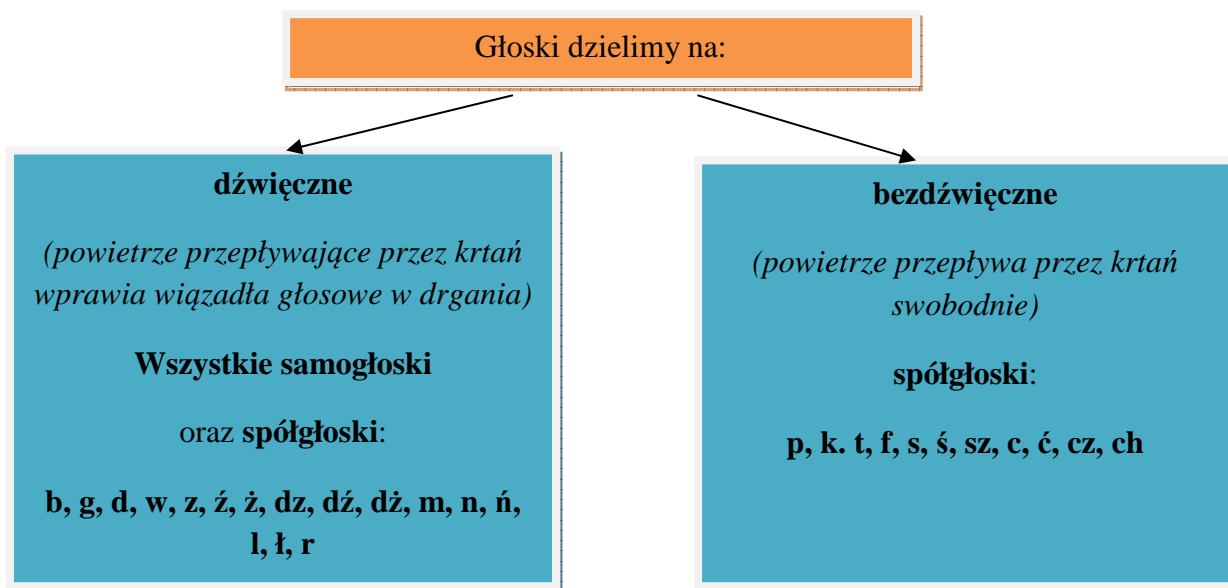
Głoski dzielimy na:

dźwięczne

(powietrze przepływające przez krtań wprawia wiązadła głosowe w drgania)

Wszystkie samogłoski

oraz spółgłoski:

b, g, d, w, z, ź, ż, dz, dź, dż, m, n, ń, l, ł, r

bezdźwięczne

(powietrze przepływa przez krtań swobodnie)

spółgłoski:

p, k. t, f, s, ś, sz, c, ć, cz, ch